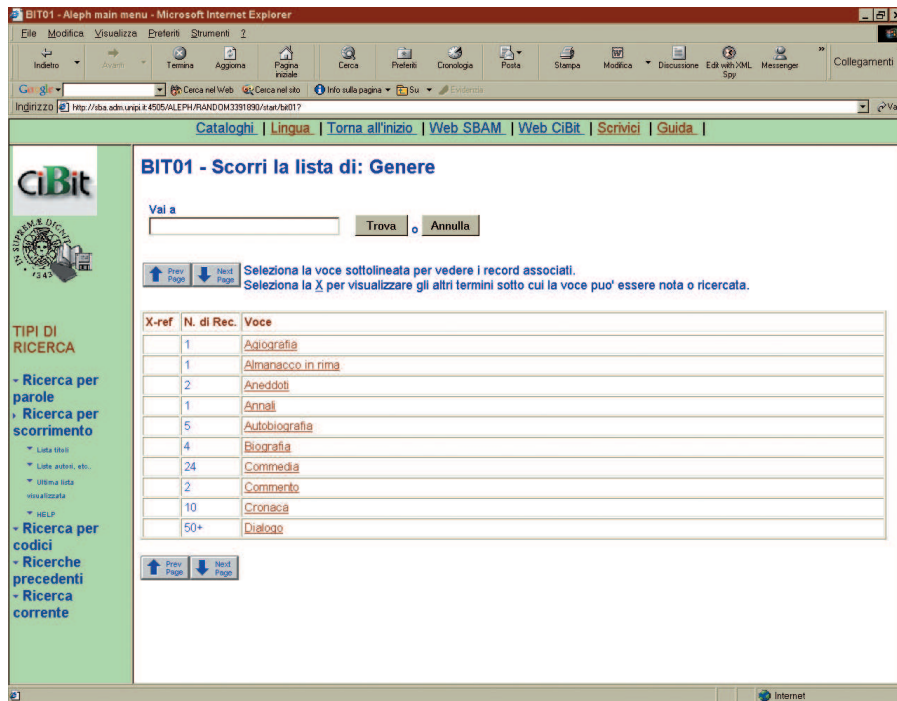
BIT01 - Aleph main menu - Microsoft Internet Explorer

File Modifica Visualizza Preferiti Strumenti ?

Indietro Avanti Termina Aggiorna Pagina iniziale Cerca Preferiti Cronologia Posta Stampa Modifica Discussione Edit with XML Spy Messenger Collegamenti

Google Cerca nel Web Cerca nel sito Info sulla pagina Su Evidenzia

Indirizzo http://sba.adm.unipi.it:4505/ALEPH/RANDOM3391890/start/bit01?

Cataloghi | Lingua | Torna all'inizio | Web SBAM | Web CiBit | Scrivici | Guida |

CiBit

IN SUPREMÆ DIGNITATIS 1343

TIPI DI RICERCA

- Ricerca per parole
- Ricerca per scorrimento
Lista titoli
Liste autori, etc.
Ultima lista visualizzata
HELP
- Ricerca per codici
- Ricerche precedenti
- Ricerca corrente

BIT01 - Scorri la lista di: Genere

Vai a

Trova o Annulla

Prev Page Next Page Seleziona la voce sottolineata per vedere i record associati.
Seleziona la X per visualizzare gli altri termini sotto cui la voce puo' essere nota o ricercata.

| X-ref | N. di Rec. | Voce |
|---|---|---|
| | 1 | Agiografia |
| | 1 | Almanacco in rima |
| | 2 | Aneddoti |
| | 1 | Annali |
| | 5 | Autobiografia |
| | 4 | Biografia |
| | 24 | Commedia |
| | 2 | Commento |
| | 10 | Cronaca |
| | 50+ | Dialogo |

Prev Page Next Page

Internet